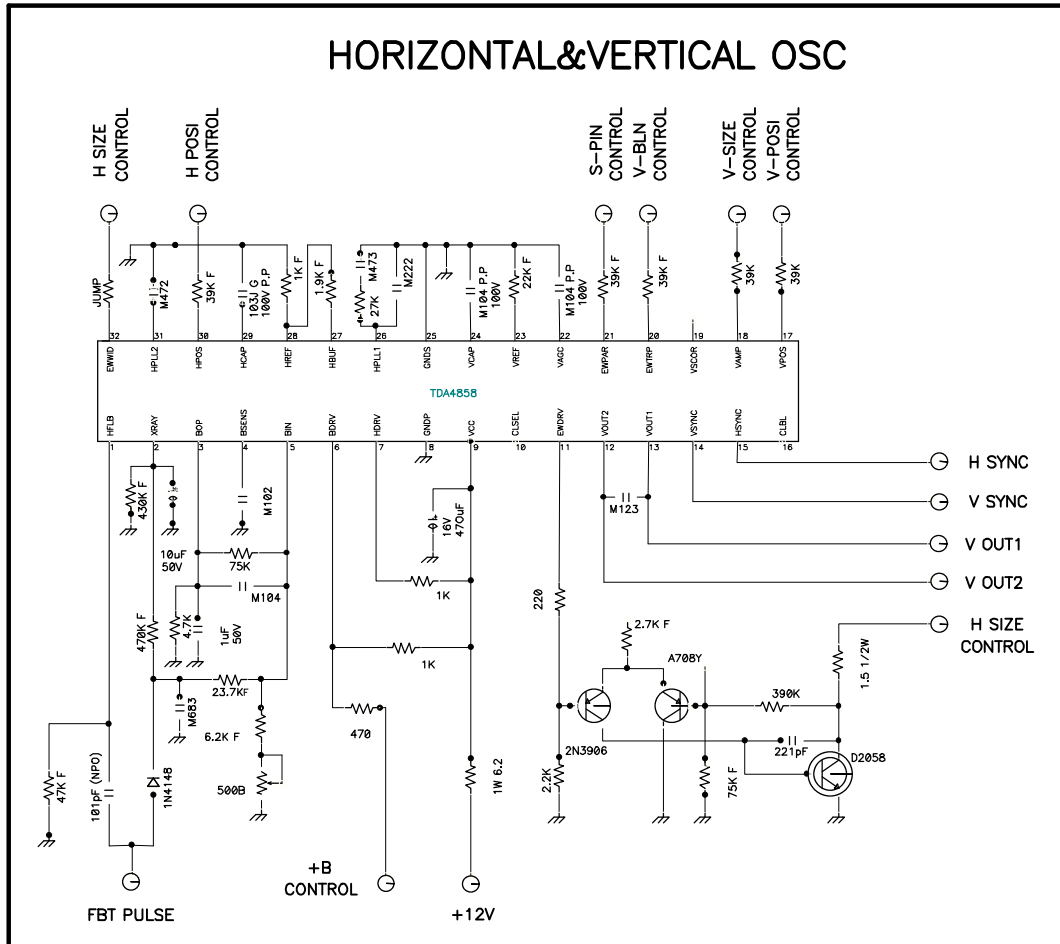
HORIZONTAL&VERTICAL OSC

H SIZE CONTROL

H POSI CONTROL

S-PIN CONTROL

V-BLN CONTROL

V-SIZE CONTROL

V-POSI CONTROL

JUMP

M472

39K F

103J G 100V P.P

1K F

1.9K F

M473

27K

M222

M104 P.P 100V

22K F

M104 P.P 100V

39K F

39K F

39K

39K

32 EWWID
31 HPLL2
30 HPOS
29 HCAP
28 HREF
27 HBUF
26 HPLL1
25 GNDS
24 VCAP
23 VREF
22 VAGC
21 EWPAR
20 EWTRP
19 VSCOR
18 VAMP
17 VPOS

TDA4858

1 HFLB
2 XRAY
3 BOP
4 BSENS
5 BIN
6 BDRV
7 HDRV
8 GNDP
9 VCC
10 CLSEL
11 EWDRV
12 VOUT2
13 VOUT1
14 VSYNC
15 HSYNC
16 CLBL

H SYNC

V SYNC

V OUT1

V OUT2

H SIZE CONTROL

430K F

M102

10uF 50V

75K

M104

M123

16V 470uF

1K

1K

220

2.7K F

A708Y

470K F

4.7K

1uF 50V

23.7KF

M683

6.2K F

500B

470

390K

1.5 1/2W

221pF

D2058

2N3906

2.2K

75K F

1W 6.2

47K F

101pF (NPO)

1N4148

+B CONTROL

FBT PULSE

+12V